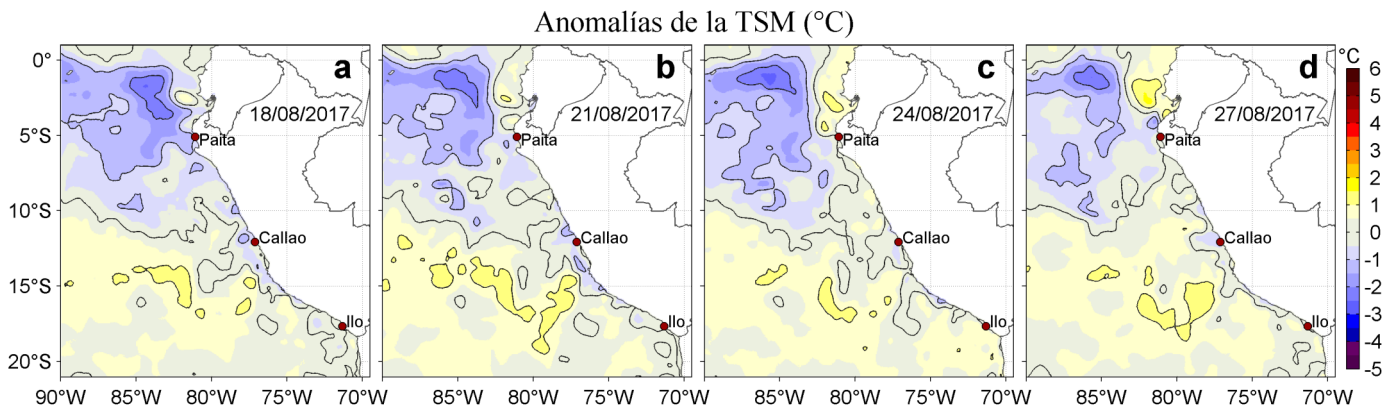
Anomalías de la TSM (°C)

a
18/08/2017
Paita
Callao
Ilo

b
21/08/2017
Paita
Callao
Ilo

c
24/08/2017
Paita
Callao
Ilo

d
27/08/2017
Paita
Callao
Ilo

0°
5°S
10°S
15°S
20°S

90°W 85°W 80°W 75°W 70°W
85°W 80°W 75°W 70°W
85°W 80°W 75°W 70°W
85°W 80°W 75°W 70°W

°C
6
5
4
3
2
1
0
-1
-2
-3
-4
-5